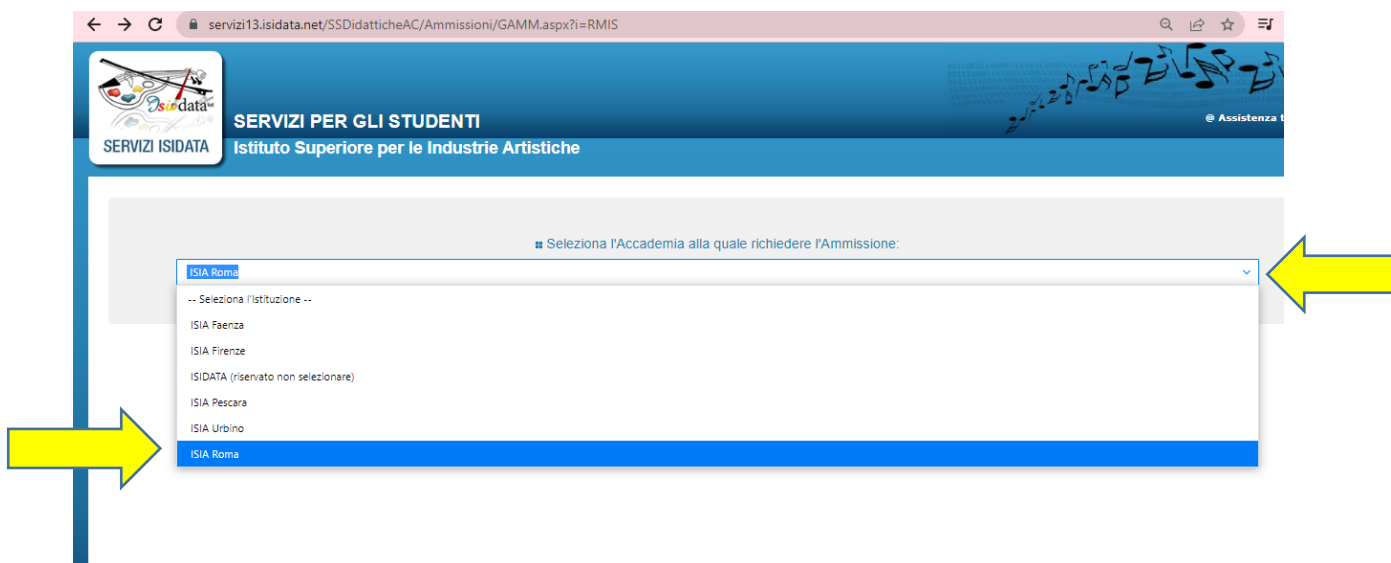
servizi13.isidata.net/SSDidatticheAC/Ammissioni/GAMM.aspx?i=RMIS

Isidata

SERVIZI ISIDATA

SERVIZI PER GLI STUDENTI

Istituto Superiore per le Industrie Artistiche

@ Assistenza t

Seleziona l'Accademia alla quale richiedere l'Ammissione:

ISIA Roma

-- Seleziona l'Istituzione --

ISIA Faenza

ISIA Firenze

ISIDATA (riservato non selezionare)

ISIA Pescara

ISIA Urbino

ISIA Roma